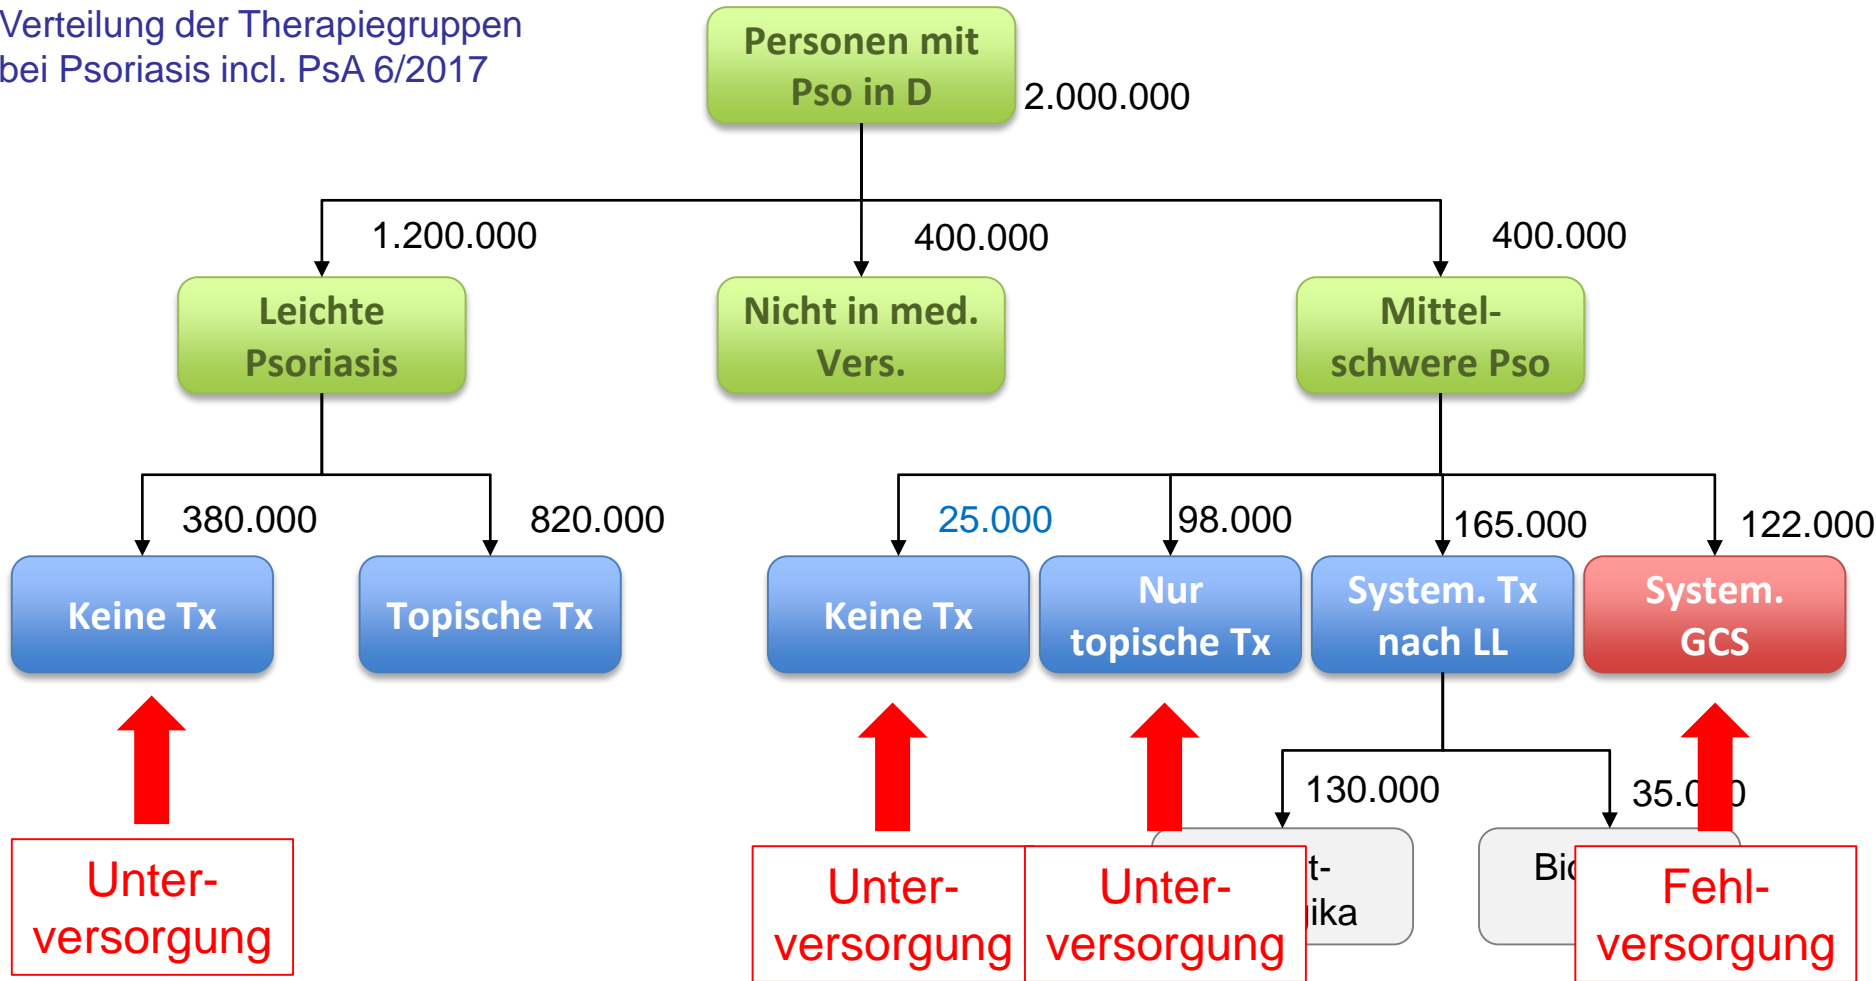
Verteilung der Therapiegruppen bei Psoriasis incl. PsA 6/2017

Personen mit Pso in D

2.000.000

1.200.000

400.000

400.000

Leichte Psoriasis

Nicht in med. Vers.

Mittel-schwere Pso

380.000

820.000

25.000

98.000

165.000

122.000

Keine Tx

Topische Tx

Keine Tx

Nur topische Tx

System. Tx nach LL

System. GCS

130.000

35.0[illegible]0

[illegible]t-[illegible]ika

Bi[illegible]

Unter-versorgung

Unter-versorgung

Unter-versorgung

Fehl-versorgung